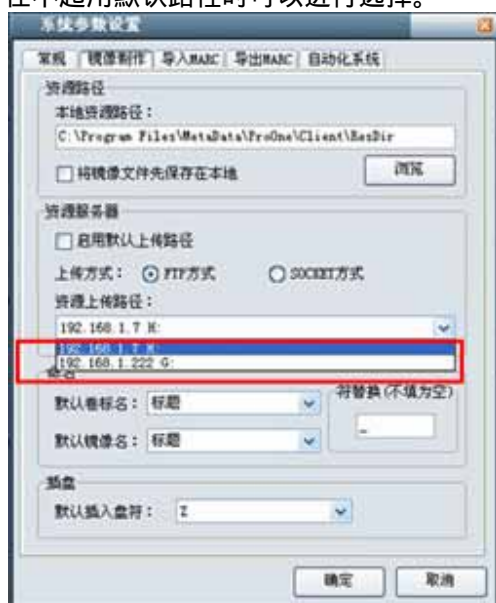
在不适用默认路径时可以进行选择。

系统参数设置

常规 | 镜像制作 | 导入MARC | 导出MARC | 自动化系统

资源路径
本地资源路径：
C:\Program Files\MetaData\ProOne\Client\ResDir
将镜像文件先保存在本地
浏览

资源服务器
启用默认上传路径
上传方式： FTP方式 SOCKET方式
资源上传路径：
192.168.1.7 H:
192.168.1.7 H:
192.168.1.222 G:

命名
默认卷标名： 标题
默认镜像名： 标题
符替换（不填为空）
_

插盘
默认插入盘符： Z

确定 取消